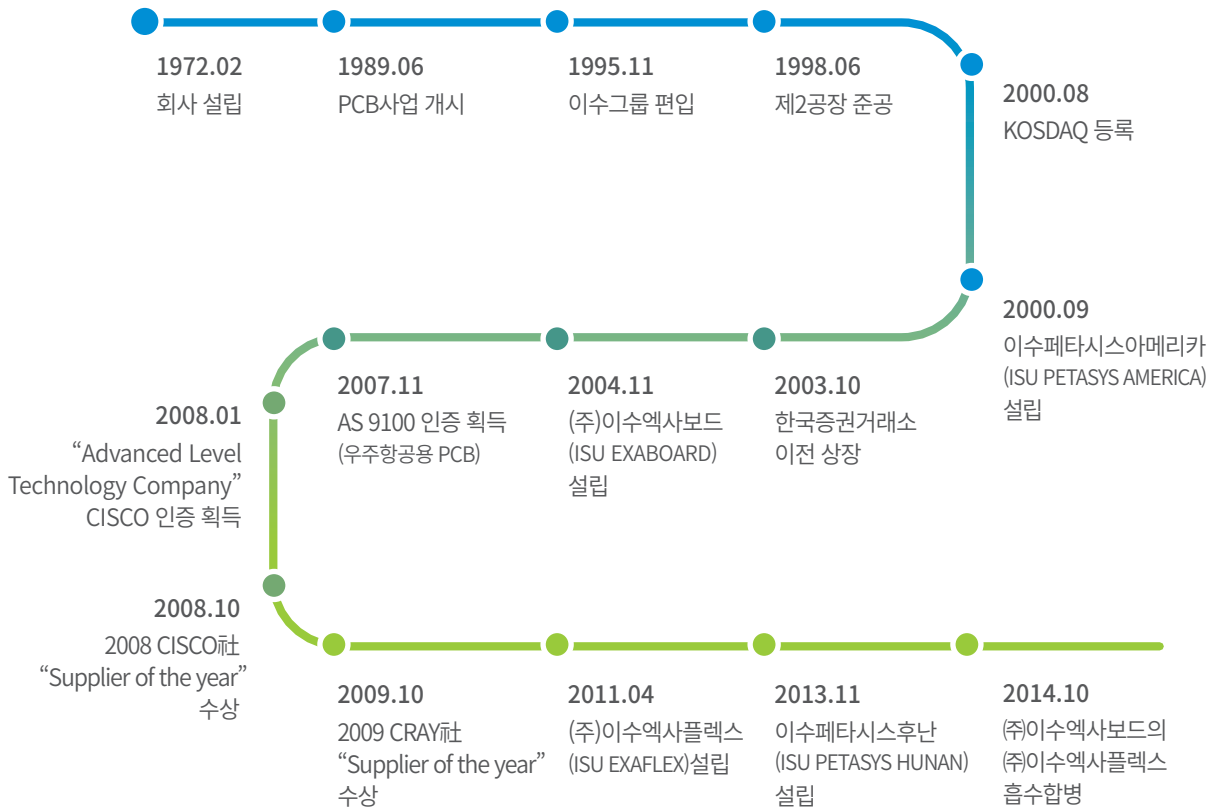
1972.02
회사 설립

1989.06
PCB사업 개시

1995.11
이수그룹 편입

1998.06
제2공장 준공

2000.08
KOSDAQ 등록

2000.09
이수페타시스아메리카 (ISU PETASYS AMERICA) 설립

2003.10
한국증권거래소 이전 상장

2004.11
(주)이수엑사보드 (ISU EXABOARD) 설립

2007.11
AS 9100 인증 획득 (우주항공용 PCB)

2008.01
“Advanced Level Technology Company” CISCO 인증 획득

2008.10
2008 CISCO社 “Supplier of the year” 수상

2009.10
2009 CRAY社 “Supplier of the year” 수상

2011.04
(주)이수엑사플렉스 (ISU EXAFLEX)설립

2013.11
이수페타시스후난 (ISU PETASYS HUNAN) 설립

2014.10
㈜이수엑사보드의 ㈜이수엑사플렉스 흡수합병